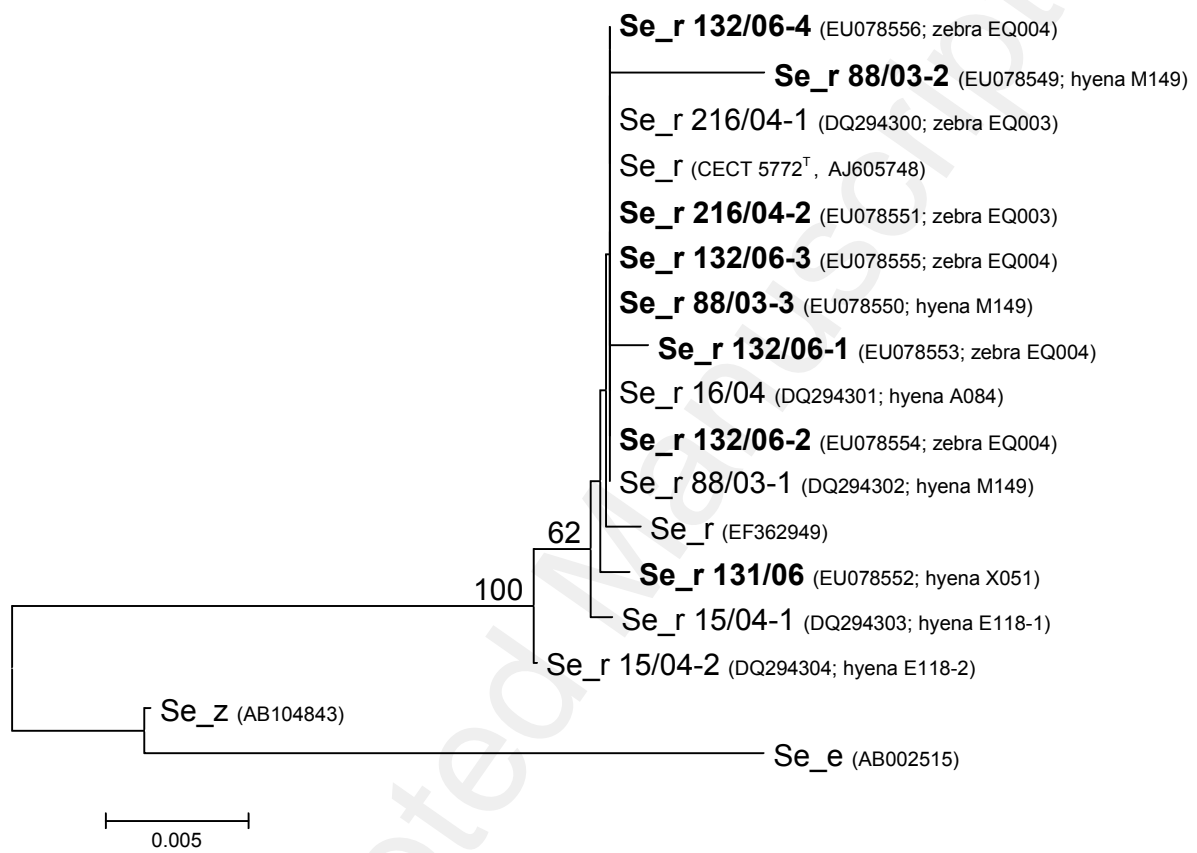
Se_r 132/06-4 (EU078556; zebra EQ004)
Se_r 88/03-2 (EU078549; hyena M149)
Se_r 216/04-1 (DQ294300; zebra EQ003)
Se_r (CECT 5772$^T$, AJ605748)
Se_r 216/04-2 (EU078551; zebra EQ003)
Se_r 132/06-3 (EU078555; zebra EQ004)
Se_r 88/03-3 (EU078550; hyena M149)
Se_r 132/06-1 (EU078553; zebra EQ004)
Se_r 16/04 (DQ294301; hyena A084)
Se_r 132/06-2 (EU078554; zebra EQ004)
Se_r 88/03-1 (DQ294302; hyena M149)
62
Se_r (EF362949)
Se_r 131/06 (EU078552; hyena X051)
100
Se_r 15/04-1 (DQ294303; hyena E118-1)
Se_r 15/04-2 (DQ294304; hyena E118-2)
Se_z (AB104843)
Se_e (AB002515)
0.005